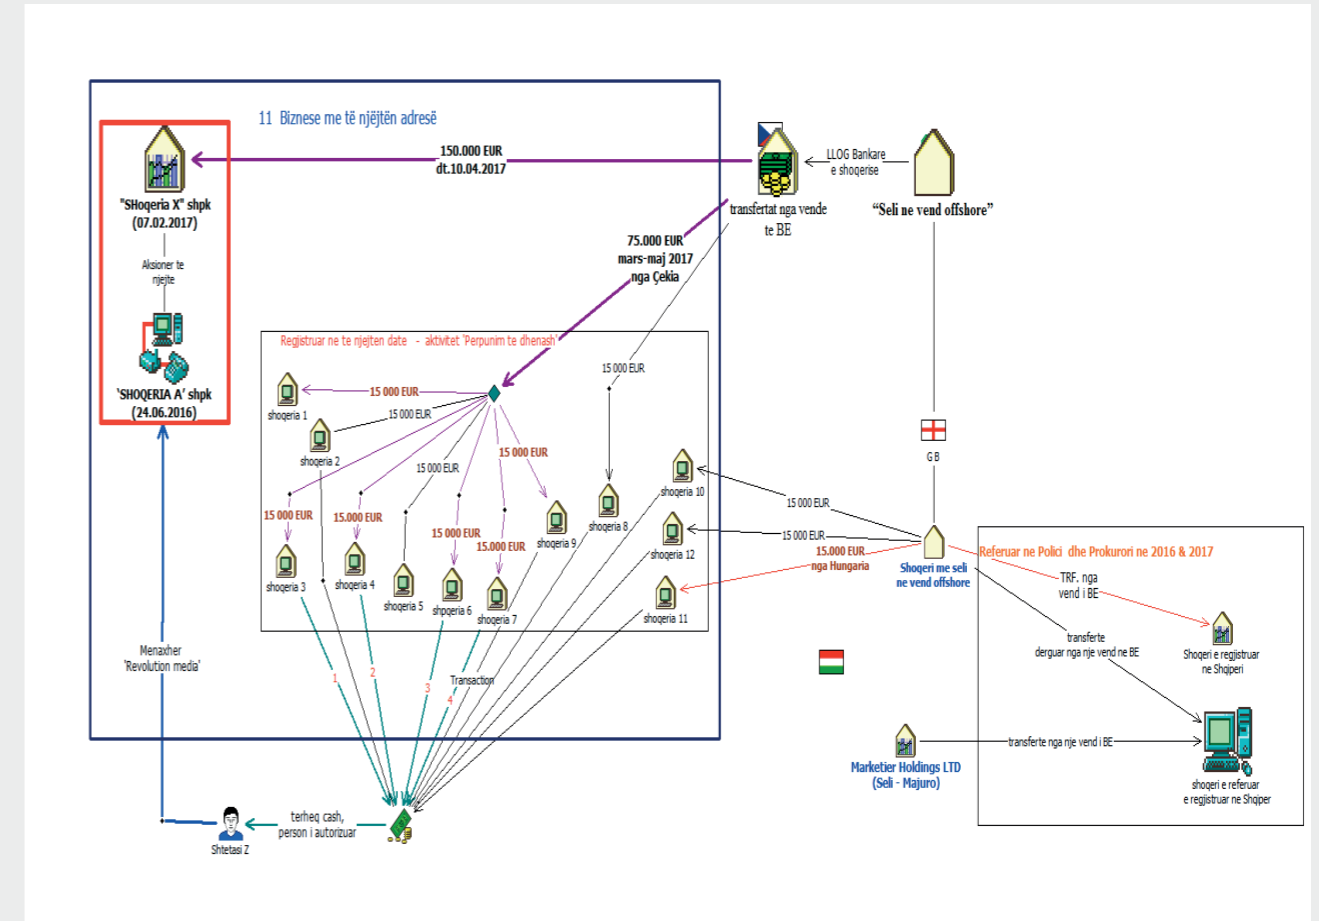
11 Biznese me të njëjtën adresë

"SHoqeria X" shpk (07.02.2017)

Aksioner te njejte

'SHOQERIA A' shpk (24.06.2016)

150.000 EUR
dt.10.04.2017

transfertat nga vende te BE

LLOG Bankare e shoqerise

"Seli ne vend offshore"

75.000 EUR
mars-maj 2017
nga Çekia

Regjistruar ne te njejten date - aktivitet 'Perpunim te dhenash'

15 000 EUR

shoqeria 1

15 000 EUR

shoqeria 2

15 000 EUR

15 000 EUR

15 000 EUR

15 000 EUR

15 000 EUR

15 000 EUR

15 000 EUR

shoqeria 3

shoqeria 4

shoqeria 5

shpqeria 6

shoqeria 7

shoqeria 8

shoqeria 9

shoqeria 10

shoqeria 12

shoqeria 11

15 000 EUR

15 000 EUR

15.000 EUR
nga Hungaria

G B

Shoqeri me seli ne vend offshore

Referuar ne Polici dhe Prokurori ne 2016 & 2017

TRF. nga vend i BE

transferte derguar nga nje vend ne BE

Shoqeri e regjistruar ne Shqiperi

Marketier Holdings LTD (Seli - Majuro)

transferte nga nje vend i BE

shoqeri e referuar e regjistruar ne Shqiper

Menaxher
'Revolution media'

1

2

3

4

Transaction

terheq cash, person i autorizuar

Shtetasi Z